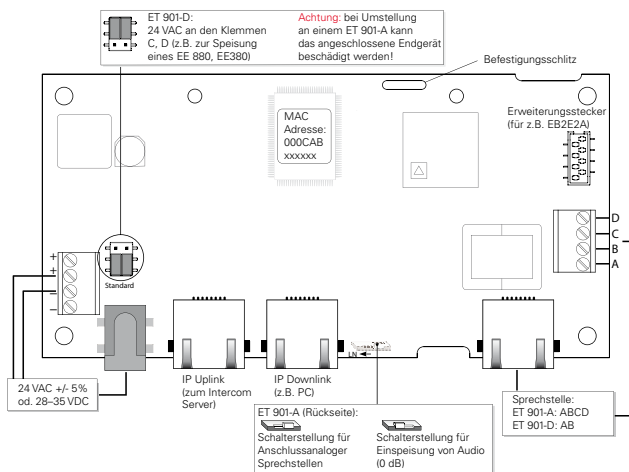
ET 901-D:
24 VAC an den Klemmen C, D (z.B. zur Speisung eines EE 880, EE380)

Achtung: bei Umstellung an einem ET 901-A kann das angeschlossene Endgerät beschädigt werden!

Befestigungsschlitz

MAC Adresse: 000CAB xxxxxx

Erweiterungsstecker (für z.B. EB2E2A)

D
C
B
A

+
+
–
–

Standard

LN

24 VAC +/- 5% od. 28–35 VDC

IP Uplink (zum Intercom Server)

IP Downlink (z.B. PC)

ET 901-A (Rückseite):
Schalterstellung für Anschlussanaloger Sprechstellen
Schalterstellung für Einspeisung von Audio (0 dB)

Sprechstelle:
ET 901-A: ABCD
ET 901-D: AB